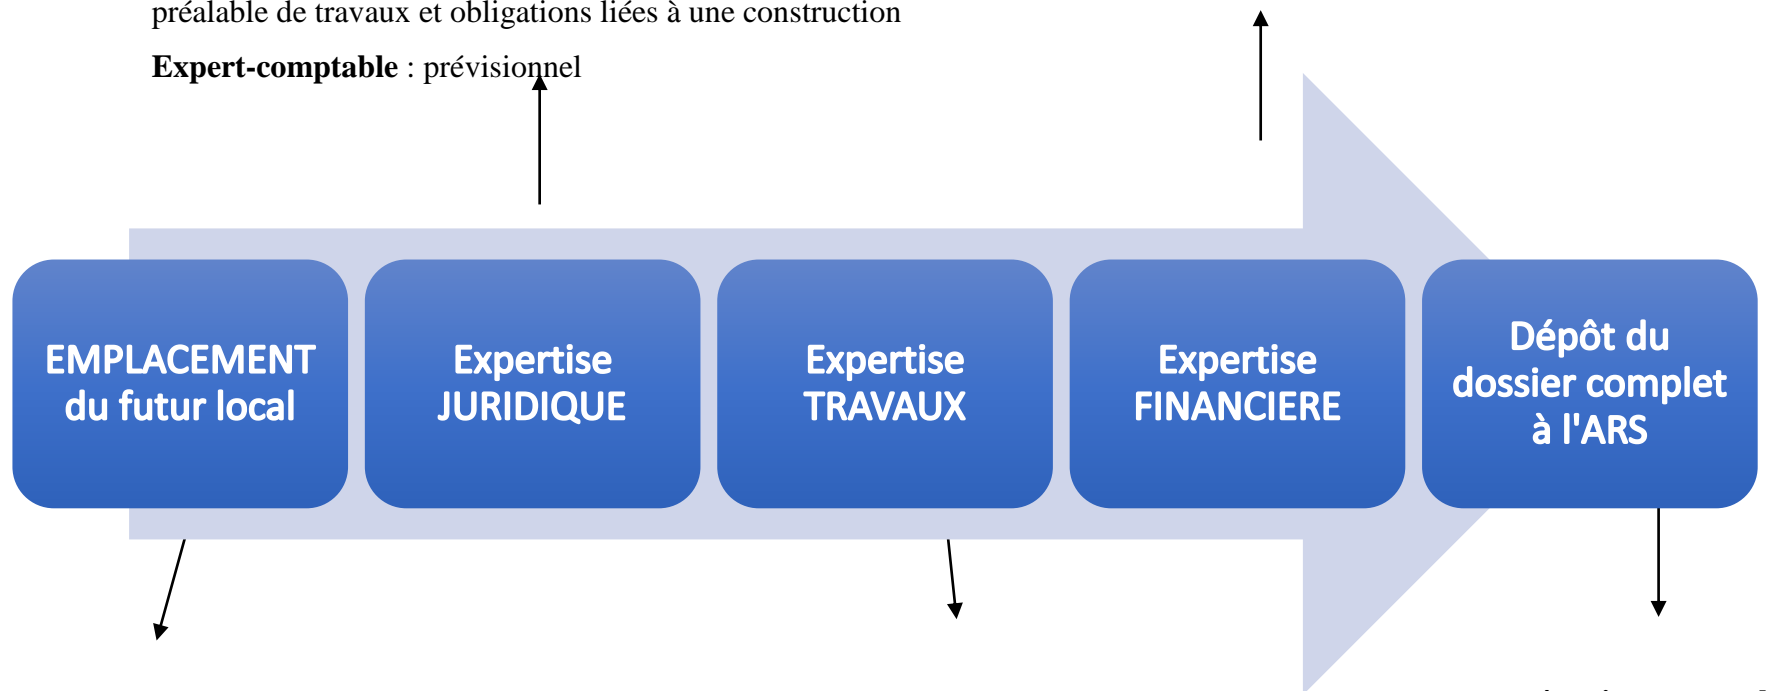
préalable de travaux et obligations liées à une construction

**Expert-comptable** : prévisionnel

EMPLACEMENT du futur local

Expertise JURIDIQUE

Expertise TRAVAUX

Expertise FINANCIERE

Dépôt du dossier complet à l'ARS